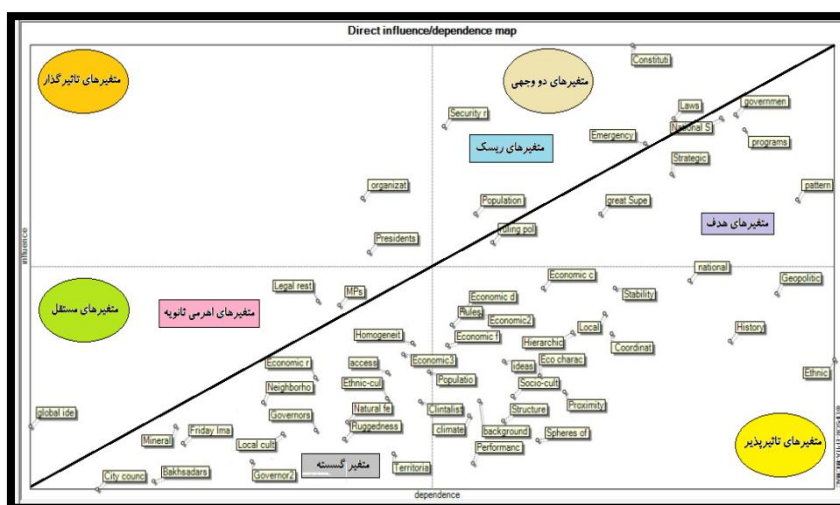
Direct influence/dependence map

متغیرهای تاثیرگذار

متغیرهای دو وجهی

Constituti

Laws

governmen

National S

programs

Security r

Emergency

متغیرهای ریسک

Strategic

pattern

organizat

Population

great Supe

متغیرهای هدف

ruling pol

Presidents

influence

national

Economic c

Geopolitic

Legal rest

MPs

Stability

Economic d

متغیرهای مستقل

متغیرهای اهرمی ثانویه

Rules

Economic2

Local

History

Homogeneit

Economic f

Hierarchic

Coordinat

access

Economic3

Eco charac

Economic r

ideas

Ethnic

Neighborho

Ethnic-cul

Populatio

Socio-cult

global ide

Governors

Natural fe

Clintalist

Structure

Proximity

Ruggedness

climate

background

Spheres of

متغیرهای تاثیرپذیر

Mineral

Friday Ima

Local cult

Performanc

متغیر گسسته

Territoria

City counc

Bakhsadars

Governor2

dependence